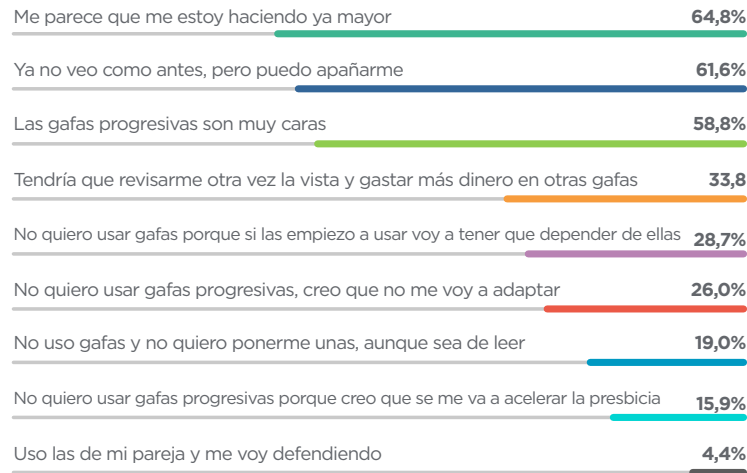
| | |
|---|---|
| Me parece que me estoy haciendo ya mayor | 64,8% |
| Ya no veo como antes, pero puedo apañarme | 61,6% |
| Las gafas progresivas son muy caras | 58,8% |
| Tendría que revisarme otra vez la vista y gastar más dinero en otras gafas | 33,8 |
| No quiero usar gafas porque si las empiezo a usar voy a tener que depender de ellas | 28,7% |
| No quiero usar gafas progresivas, creo que no me voy a adaptar | 26,0% |
| No uso gafas y no quiero ponerme unas, aunque sea de leer | 19,0% |
| No quiero usar gafas progresivas porque creo que se me va a acelerar la presbicia | 15,9% |
| Uso las de mi pareja y me voy defendiendo | 4,4% |